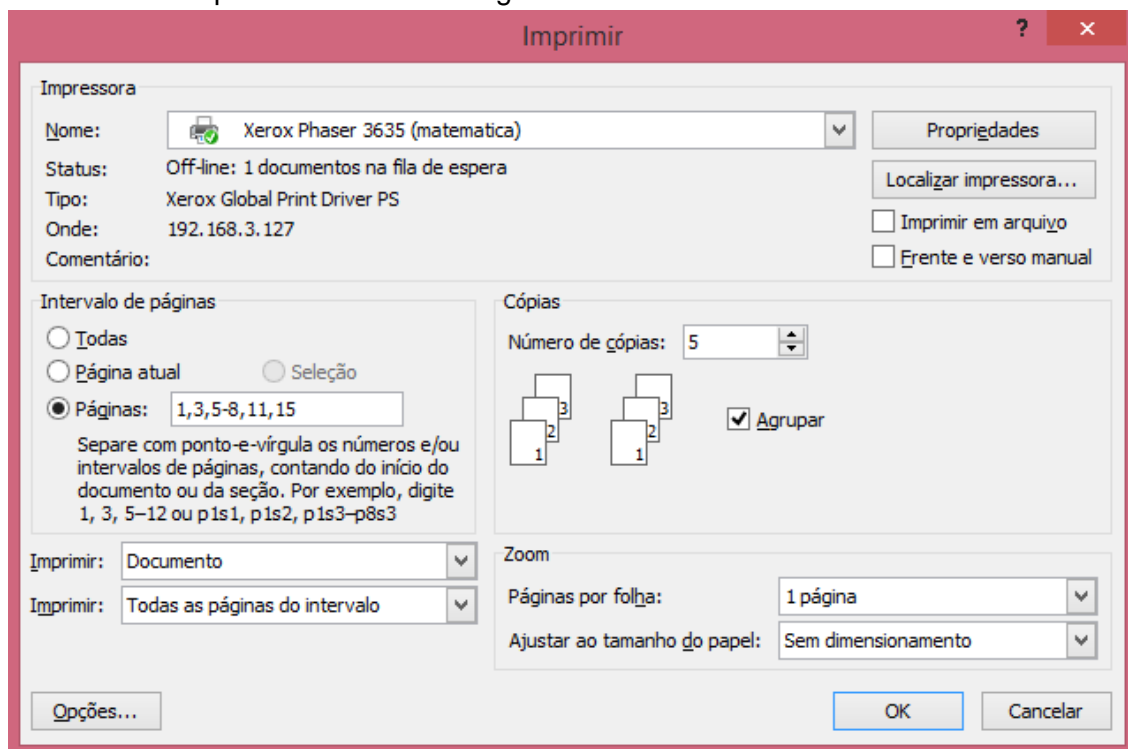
Imprimir

?

Impressora

Nome: Xerox Phaser 3635 (matematica)

Propriedades

Status: Off-line: 1 documentos na fila de espera

Localizar impressora...

Tipo: Xerox Global Print Driver PS

Imprimir em arquivo

Onde: 192.168.3.127

Frente e verso manual

Comentário:

Intervalo de páginas

Todas

Página atual

Seleção

Páginas: 1,3,5-8,11,15

Separe com ponto-e-vírgula os números e/ou intervalos de páginas, contando do início do documento ou da seção. Por exemplo, digite 1, 3, 5–12 ou p1s1, p1s2, p1s3–p8s3

Cópias

Número de cópias: 5

3 2 1 3 2 1

Agrupar

Imprimir: Documento

Imprimir: Todas as páginas do intervalo

Zoom

Páginas por folha: 1 página

Ajustar ao tamanho do papel: Sem dimensionamento

Opções...

OK

Cancelar